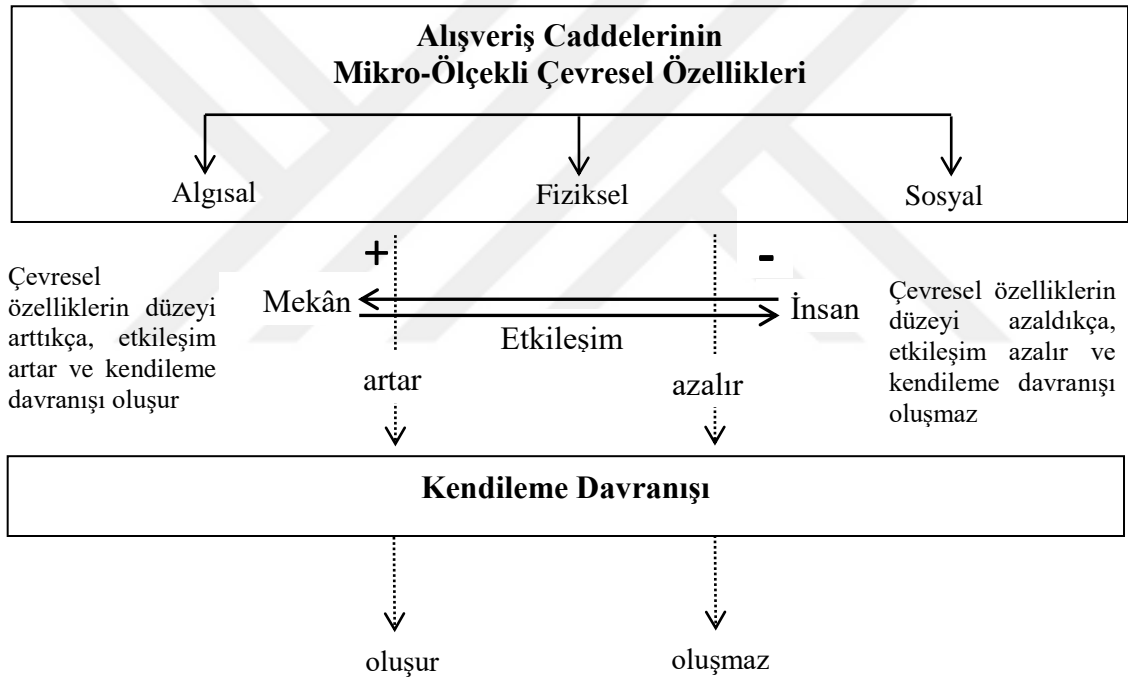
Alışveriş Caddelerinin
Mikro-Ölçekli Çevresel Özellikleri

Algısal

Fiziksel

Sosyal

+

-

Çevresel özelliklerin düzeyi arttıkça, etkileşim artar ve kendileme davranışı oluşur

Mekân

İnsan

Etkileşim

Çevresel özelliklerin düzeyi azaldıkça, etkileşim azalır ve kendileme davranışı oluşmaz

artar

azalır

Kendileme Davranışı

oluşur

oluşmaz